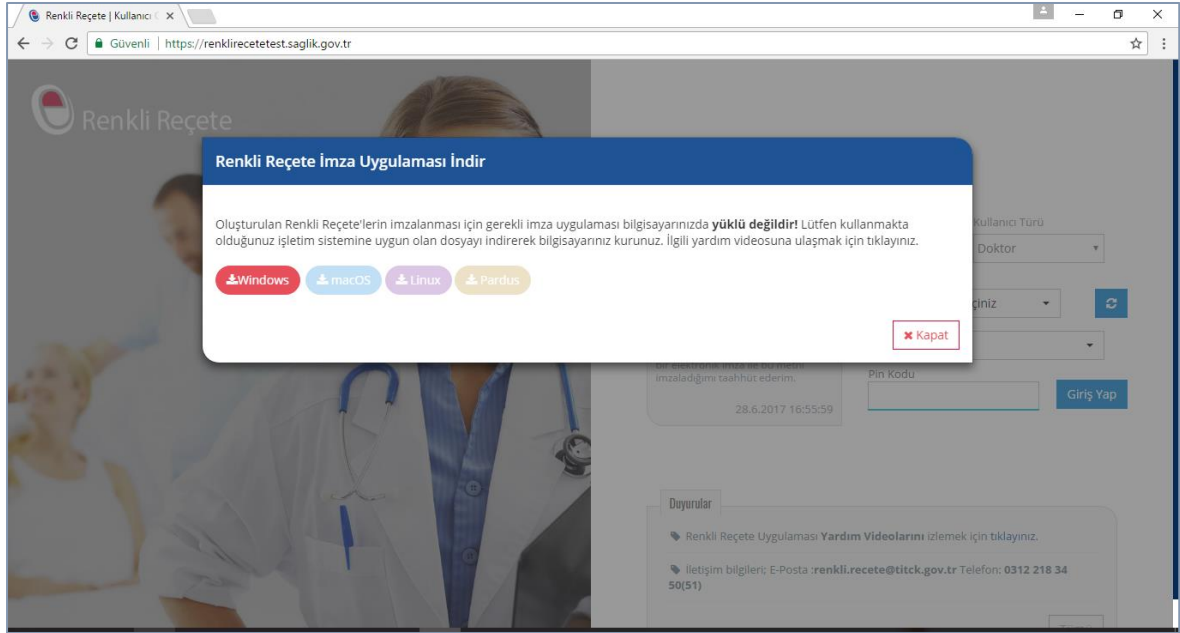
Renkli Reçete | Kullanıcı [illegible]

Güvenli | https://renklirecetetest.saglik.gov.tr

Renkli Reçete

Renkli Reçete İmza Uygulaması İndir

Oluşturulan Renkli Reçete'lerin imzalanması için gerekli imza uygulaması bilgisayarınızda **yüklü değildir!** Lütfen kullanmakta olduğunuz işletim sistemine uygun olan dosyayı indirerek bilgisayarınız kurunuz. İlgili yardım videosuna ulaşmak için tıklayınız.

Windows macOS Linux Pardus

Kapat

Kullanıcı Türü

Doktor

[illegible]çiniz

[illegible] imzaladığımı taahhüt ederim.

28.6.2017 16:55:59

Pin Kodu

Giriş Yap

Duyurular

Renkli Reçete Uygulaması **Yardım Videolarını** izlemek için tıklayınız.

İletişim bilgileri; E-Posta :**renkli.recete@titck.gov.tr** Telefon: **0312 218 34 50(51)**